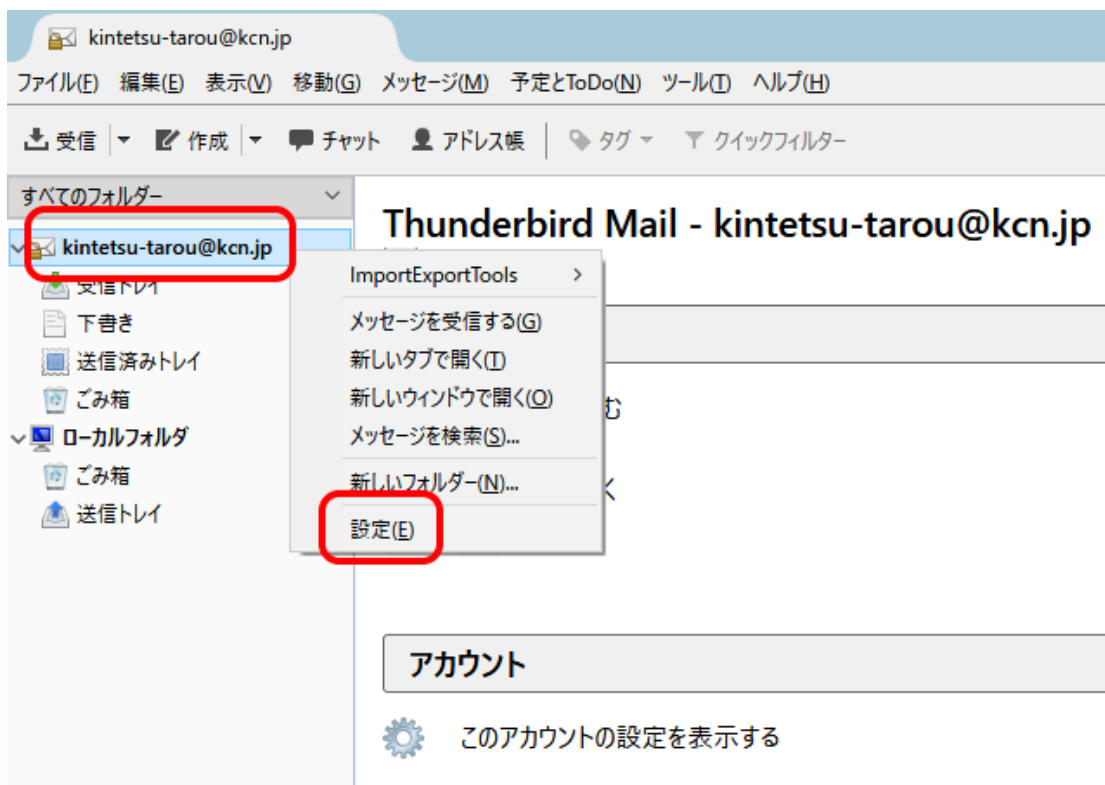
kintetsu-tarou@kcn.jp

ファイル(F) 編集(E) 表示(V) 移動(G) メッセージ(M) 予定とToDo(N) ツール(T) ヘルプ(H)

受信 作成 チャット アドレス帳 タグ クイックフィルター

すべてのフォルダー

kintetsu-tarou@kcn.jp
受信トレイ
下書き
送信済みトレイ
ごみ箱
ローカルフォルダ
ごみ箱
送信トレイ

ImportExportTools
メッセージを受信する(G)
新しいタブで開く(T)
新しいウィンドウで開く(O)
メッセージを検索(S)...
新しいフォルダー(N)...
設定(E)

Thunderbird Mail - kintetsu-tarou@kcn.jp

む

く

アカウント

このアカウントの設定を表示する